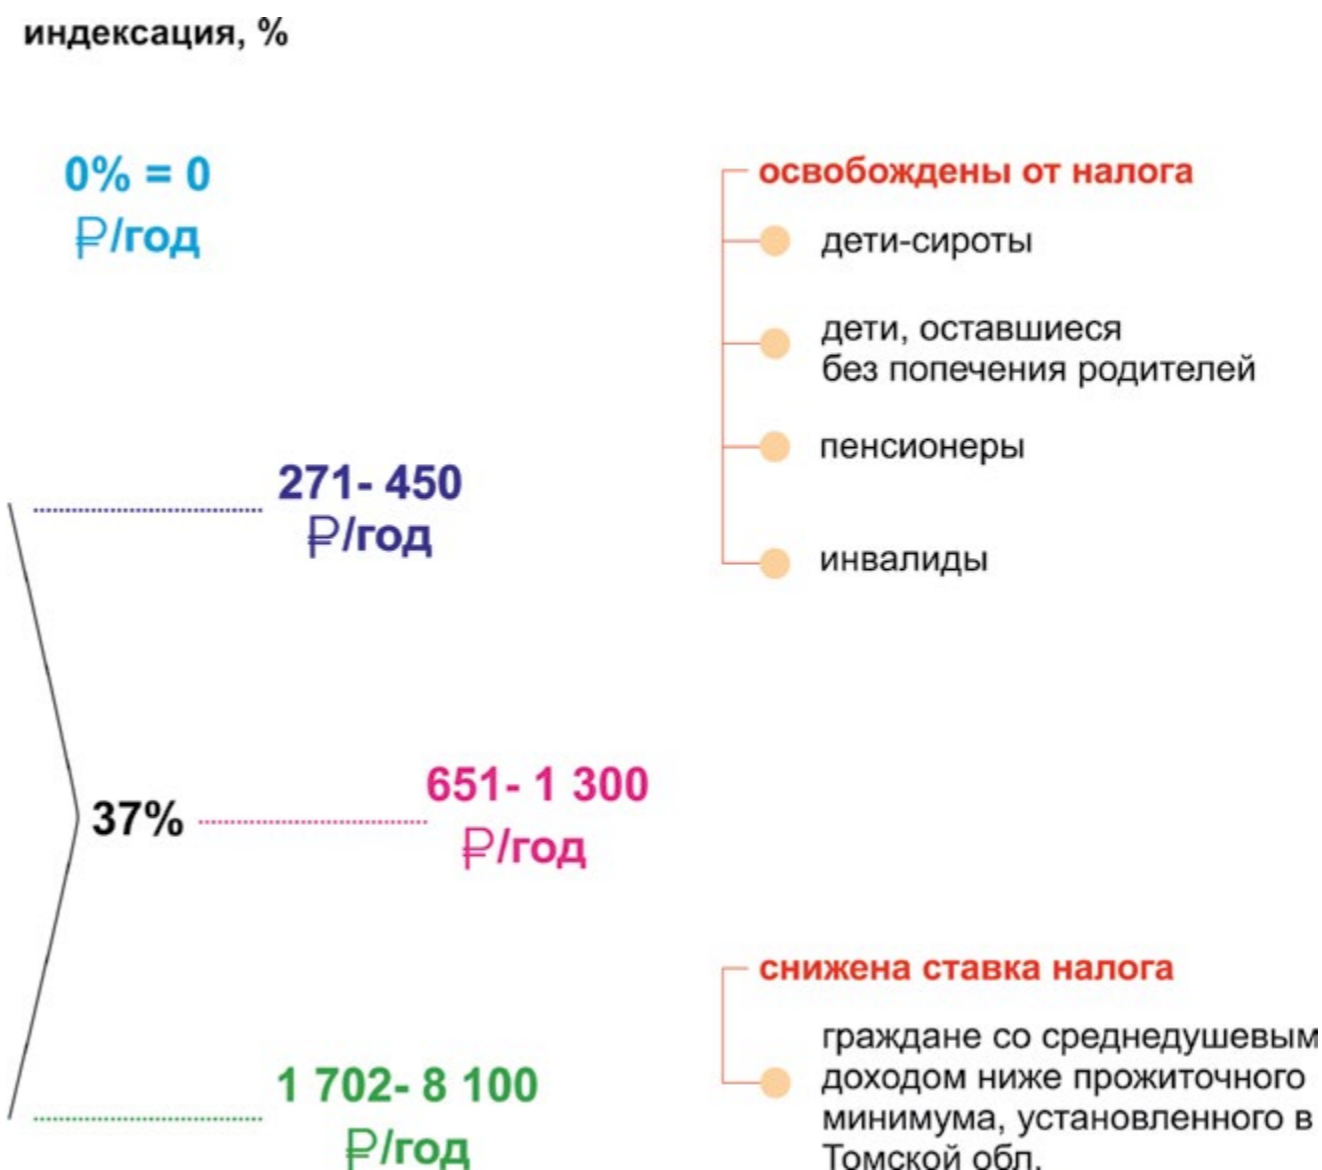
индексация, %

0% = 0 ₽/год

271- 450 ₽/год

37%

651- 1 300 ₽/год

1 702- 8 100 ₽/год

освобождены от налога

дети-сироты

дети, оставшиеся без попечения родителей

пенсионеры

инвалиды

снижена ставка налога

граждане со среднедушевым доходом ниже прожиточного минимума, установленного в Томской обл.